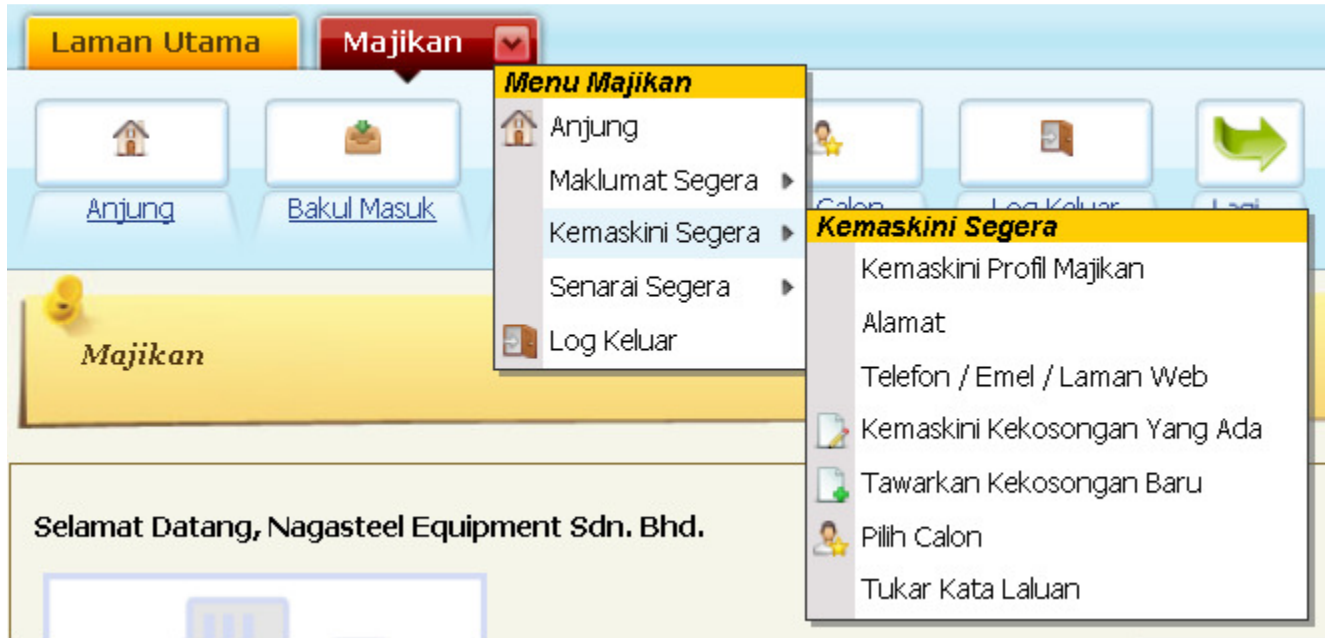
Laman Utama
Majikan

Menu Majikan
Anjung
Maklumat Segera
Kemaskini Segera
Senarai Segera
Log Keluar

Anjung
Bakul Masuk
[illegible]
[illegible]

Kemaskini Segera
Kemaskini Profil Majikan
Alamat
Telefon / Emel / Laman Web
Kemaskini Kekosongan Yang Ada
Tawarkan Kekosongan Baru
Pilih Calon
Tukar Kata Laluan

Majikan

Selamat Datang, Nagasteel Equipment Sdn. Bhd.